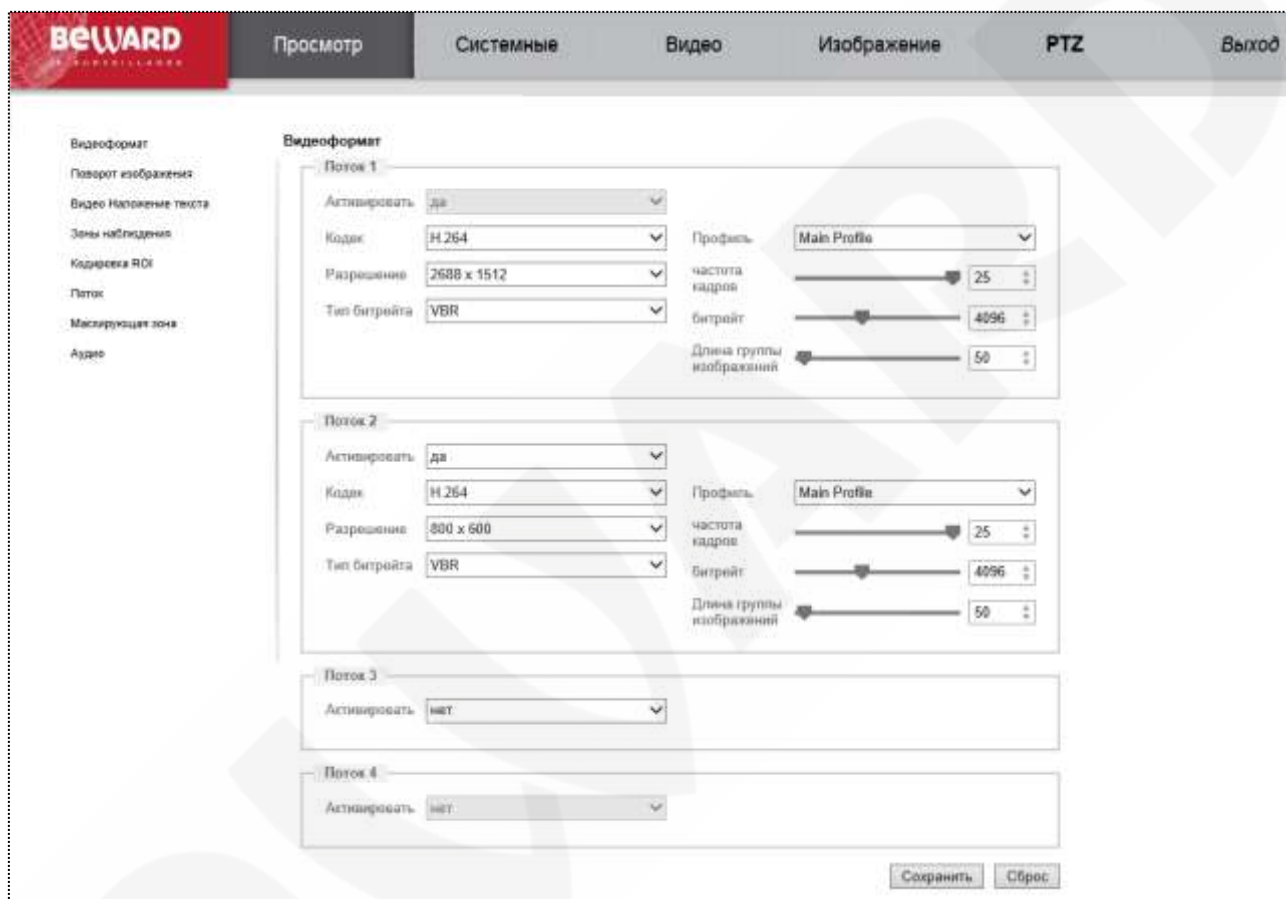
BEWARD

Просмотр Системные Видео Изображение PTZ Выход

Видеоформат
Поворот изображения
Видео Наложение текста
Зоны наблюдения
Кодировка ROI
Поток
Маскирующая зона
Аудио

Видеоформат

Поток 1
Активировать да
Кодек H.264
Разрешение 2688 x 1512
Тип битрейта VBR
Профиль Main Profile
частота кадров 25
битрейт 4096
Длина группы изображений 50

Поток 2
Активировать да
Кодек H.264
Разрешение 800 x 600
Тип битрейта VBR
Профиль Main Profile
частота кадров 25
битрейт 4096
Длина группы изображений 50

Поток 3
Активировать нет

Поток 4
Активировать нет

Сохранить Сброс